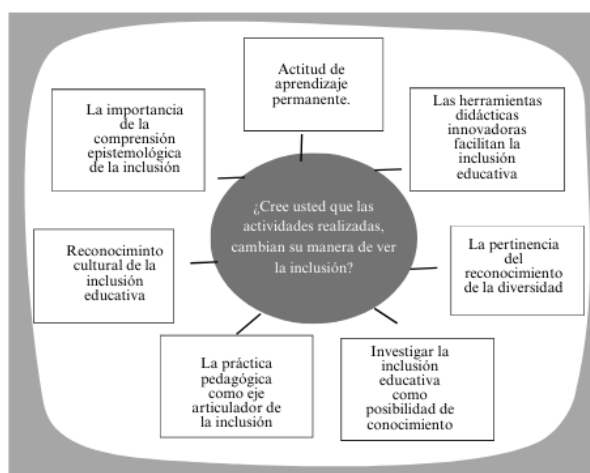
¿Cree usted que las actividades realizadas, cambian su manera de ver la inclusión?

Actitud de aprendizaje permanente.

Las herramientas didácticas innovadoras facilitan la inclusión educativa

La pertinencia del reconocimiento de la diversidad

Investigar la inclusión educativa como posibilidad de conocimiento

La práctica pedagógica como eje articulador de la inclusión

Reconocimiento cultural de la inclusión educativa

La importancia de la comprensión epistemológica de la inclusión